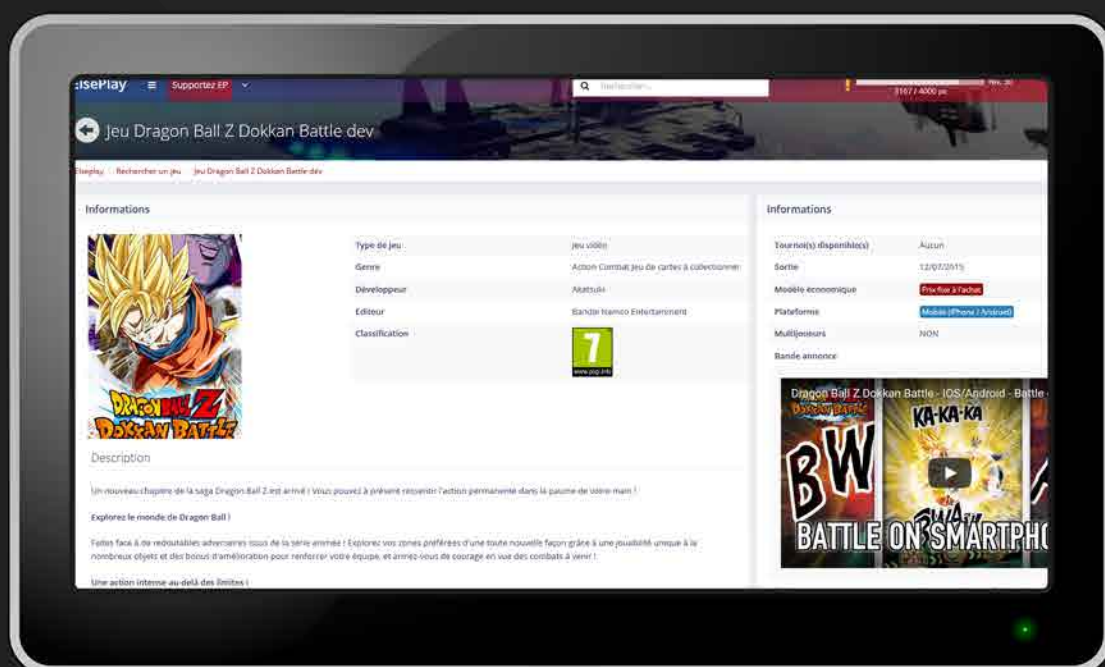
:isePlay ≡ Supportez EP

Rechercher...

Niv. 36
3167 / 4000 px

Jeu Dragon Ball Z Dokkan Battle dev

Eliseplay | Rechercher un jeu | Jeu Dragon Ball Z Dokkan Battle dev

Informations

| Type de jeu | Jeu vidéo |
|---|---|
| Genre | Action Combat Jeu de cartes à collectionner |
| Développeur | Akatsuki |
| Editeur | Bandai Namco Entertainment |
| Classification | 7 www.pegi.info |

DRAGON BALL Z DOKKAN BATTLE

Description

Un nouveau chapitre de la saga Dragon Ball Z est arrivé ! Vous pouvez à présent retrouver l'action permanente dans la paume de votre main !

Explorez le monde de Dragon Ball !

Faites face à de redoutables adversaires issus de la série animée ! Explorez vos zones préférées d'une toute nouvelle façon grâce à une jouabilité unique à la nombreux objets et des bonus d'amélioration pour renforcer votre équipe, et armez-vous de courage en vue des combats à venir !

Une action intense au-delà des limites !

Informations

| Tournoi(s) disponible(s) | Aucun |
|---|---|
| Sortie | 12/07/2015 |
| Modèle économique | Prix fixe à l'achat |
| Plateforme | Mobile (iPhone / Android) |
| Multijoueurs | NON |
| Bande annonce | |

Dragon Ball Z Dokkan Battle - IOS/Android - Battle

DOKKAN BATTLE

KA-KA-KA

BW

BATTLE ON SMARTPH